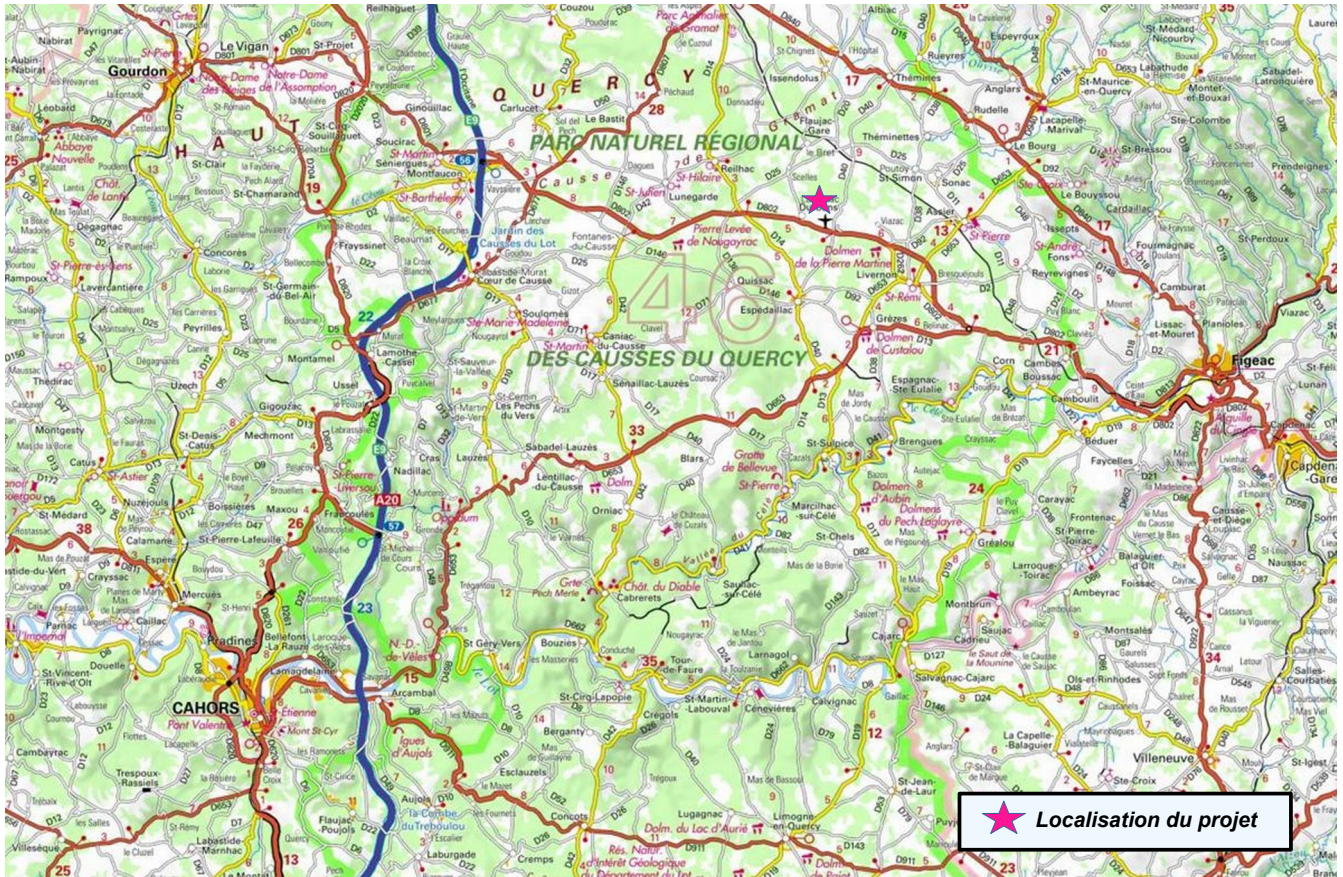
Gourdon
Le Vigan
St-Projet
Reilhaguet
Couzou
Parc Animalier de Gramat
Albiac
Espeyroux
St-Médard-Nicourby
Sabadel-Latronquière
QUERCY
HAUT
PARC NATUREL RÉGIONAL
DES CAUSSES DU QUERCY
46
Carlucet
Le Bastit
Issendolus
Thémines
Rudelle
Lapacelle-Marival
St-Maurice-en-Quercy
Ste-Colombe
Gramat
Théminettes
Le Bourg
St-Bressou
Reilhac
St-Simon
Sonac
Le Bouyssou
Cardaillac
Lunegarde
Assier
Montfaucon
Soucirac
Séniergues
Ginouillac
St-Chamarand
Frayssinet
Beaumat
Jardin des Causses du Lot
Fontanes-du-Causse
Pierre Levée de Nougayrac
Dolmen de la Pierre Martine
Livernon
Quissac
Espedaillac
St-Perdoux
Fourmagnac
Camburat
Lissac-et-Mouret
Planioles
Figeac
Viazac
Lunan
Grèzes
Dolmen de Custalou
Corn
Boussac
Cambes
Camboulit
Labastide-Murat
Cœur de Causse
Soulomès
Caniac-du-Causse
Sénaillac-Lauzès
Ste-Marie-Madeleine
St-Martin-de-Vers
Les Pechs du Vers
Montamel
Lamothe-Cassel
Ussel
Uzech
St-Germain-du-Bel-Air
Concorès
Peyrilles
Lavercantière
Degagnac
Rampoux
St-Pierre-Lafeuille
Gigouzac
Mechmont
St-Denis-Catus
Catus
Montgesty
Nuzejouls
Calamane
Boissières
Maxou
Nadillac
Cras
Lauzès
Sabadel-Lauzès
Blars
Lentillac-du-Causse
Orniac
Grotte de Bellevue
St-Pierre
St-Sulpice
Brengues
Espagnac-Ste-Eulalie
Béduer
Faycelles
Capdenac-Gare
Marcilhac-sur-Célé
Dolmen d'Aubin
Dolmens du Pech Laglayre
Carayac
Frontenac
St-Pierre-Toirac
Larroque-Toirac
Gréalou
St-Chels
Cabrerets
Chât. du Diable
Grte Pech Merle
Sauliac-sur-Célé
Bouziès
St-Géry-Vers
Vers
N.-D.-de-Vêles
Arcambal
Lamagdelaine
CAHORS
Pont Valentré
Pradines
Mercuès
Espère
Crayssac
Douelle
Trespoux-Rassiels
Cambayrac
Mont St-Cyr
Laroque-des-Arcs
Bellefont-La Rauze
St-Cirq-Lapopie
Tour-de-Faure
St-Martin-Labouval
Cénevières
Calvignac
Cajarc
Larnagol
Crégols
Berganty
Esclauzels
Concots
Lugagnac
Cremps
Laburgade
Flaujac-Poujols
Aujols
Igues d'Aujols
La Combe du Treboulou
Dolm. du Lac d'Aurié
Rés. Naturel d'Intérêt Géologique du Département du Lot
Limogne-en-Quercy
Montbrun
Saujac
Cadrieu
Salvagnac-Cajarc
Le Saut de la Mounine
Ols-et-Rinhodes
Montsalès
Ambeyrac
Balaguier-d'Olt
La Capelle-Balaguier
Villeneuve
Ste-Croix
St-Jean-de-Laur
Causse-et-Diège
Naussac
Salles-Courbatiès
St-Igest
Opedum
Frayssinet
St-Médard
St-Vincent-Rive-d'Olt
Labastide-Marnhac
Villesèque
A20
E9
17
28
19
22
33
21
13
24
26
38
23
35
15
12
34
25
Localisation du projet